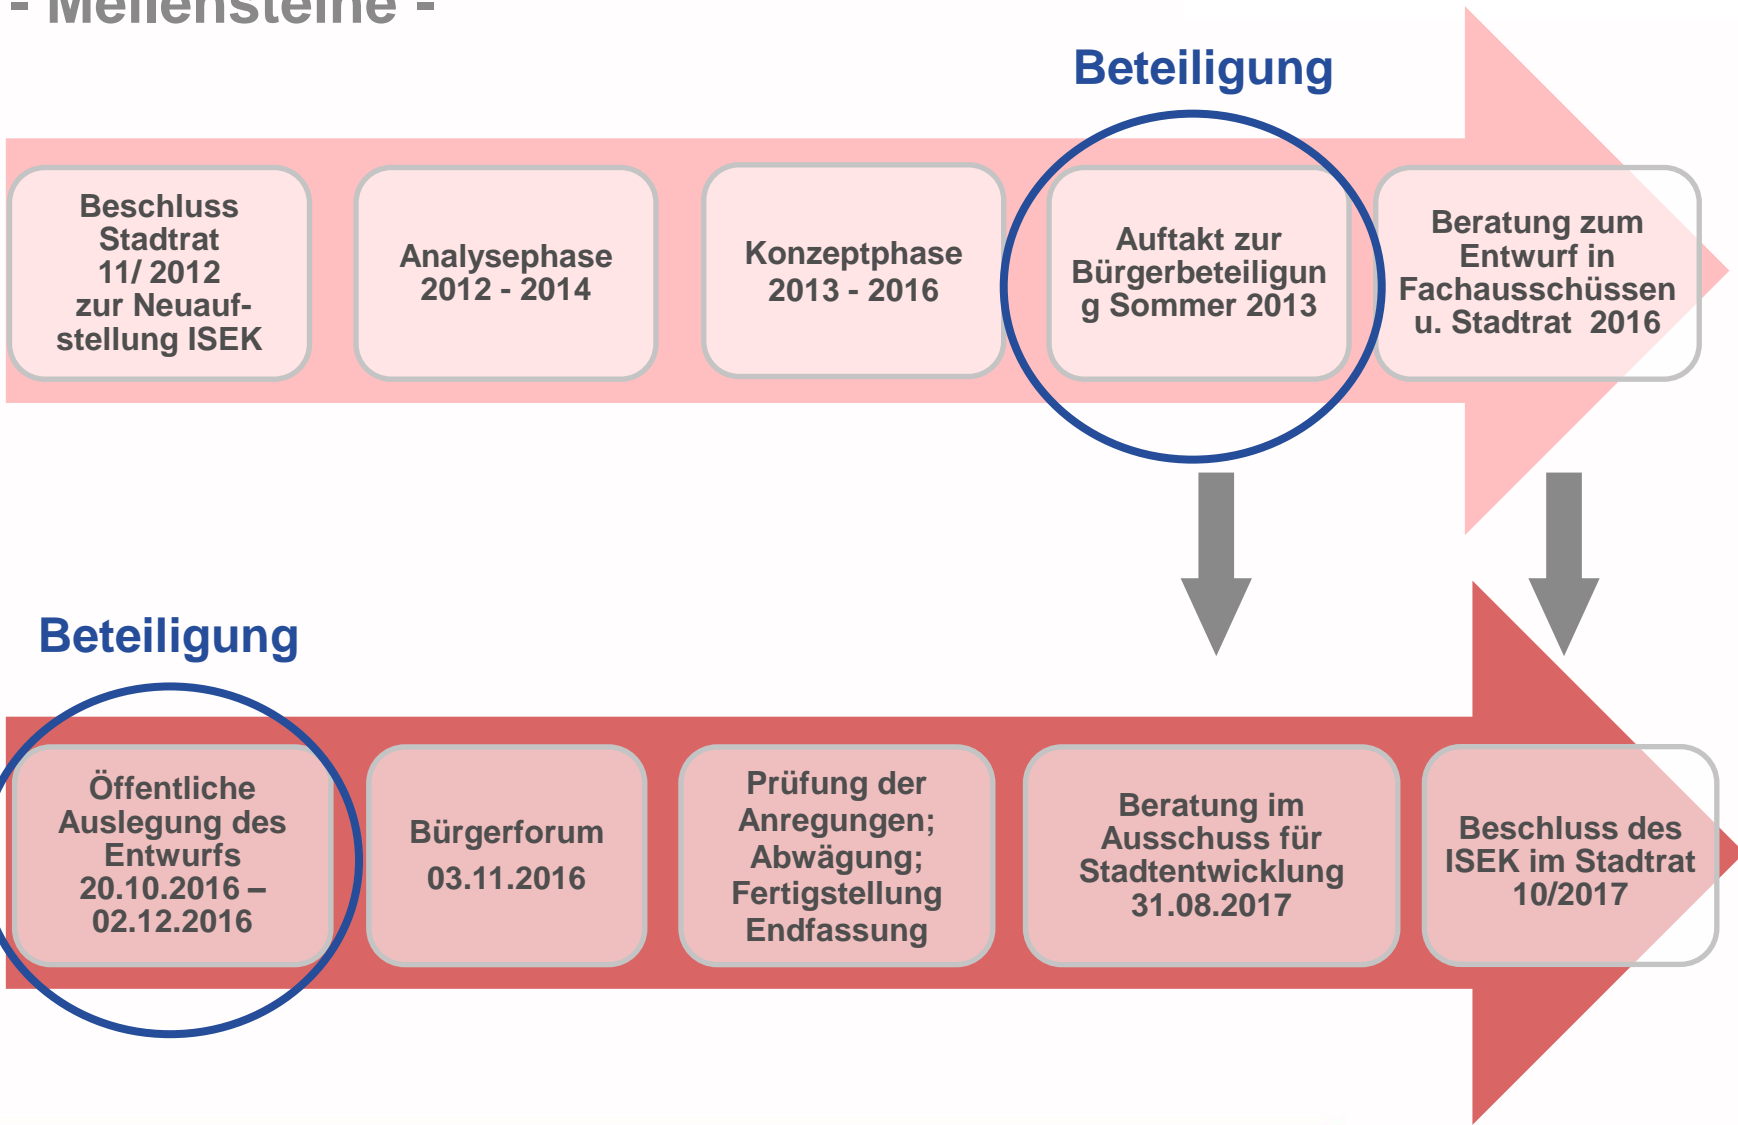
- Meilensteine -

Beteiligung

Beschluss Stadtrat 11/ 2012 zur Neuaufstellung ISEK

Analysephase 2012 - 2014

Konzeptphase 2013 - 2016

Auftakt zur Bürgerbeteiligun g Sommer 2013

Beratung zum Entwurf in Fachausschüssen u. Stadtrat 2016

Beteiligung

Öffentliche Auslegung des Entwurfs 20.10.2016 – 02.12.2016

Bürgerforum 03.11.2016

Prüfung der Anregungen; Abwägung; Fertigstellung Endfassung

Beratung im Ausschuss für Stadtentwicklung 31.08.2017

Beschluss des ISEK im Stadtrat 10/2017